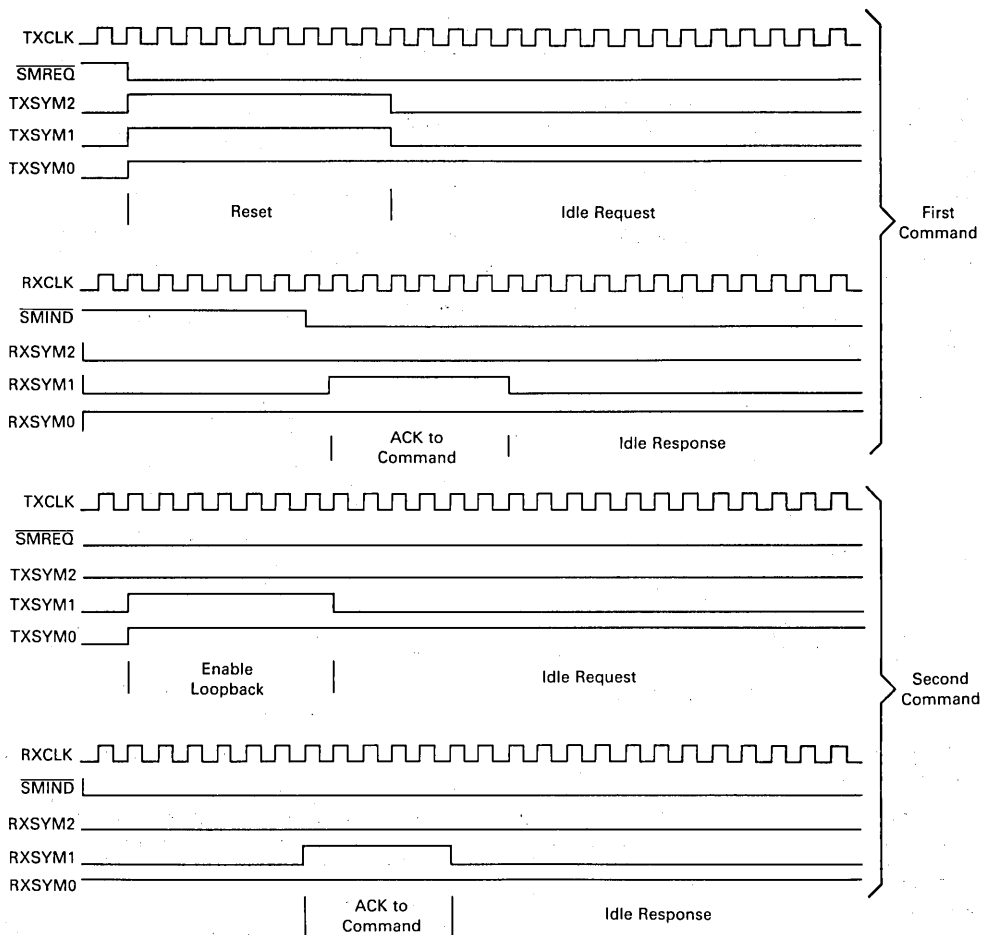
TXCLK
$\overline{SMREQ}$
TXSYM2
TXSYM1
TXSYM0

Reset

Idle Request

First Command

RXCLK
$\overline{SMIND}$
RXSYM2
RXSYM1
RXSYM0

ACK to Command

Idle Response

TXCLK
$\overline{SMREQ}$
TXSYM2
TXSYM1
TXSYM0

Enable Loopback

Idle Request

Second Command

RXCLK
$\overline{SMIND}$
RXSYM2
RXSYM1
RXSYM0

ACK to Command

Idle Response